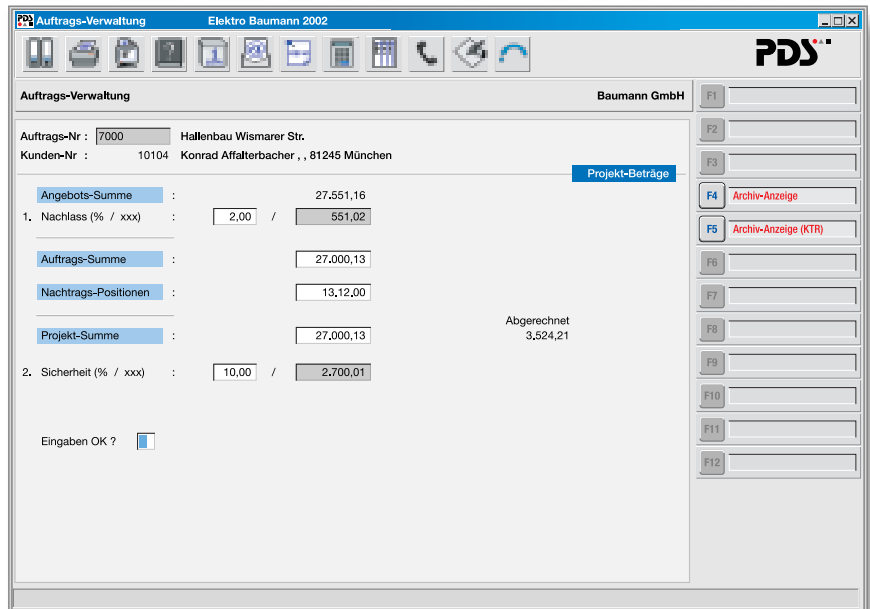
PDS Auftrags-Verwaltung Elektro Baumann 2002

PDS

Auftrags-Verwaltung

Baumann GmbH

Auftrags-Nr : 7000 Hallenbau Wismarer Str.

Kunden-Nr : 10104 Konrad Affalterbacher , , 81245 München

Projekt-Beträge

Angebots-Summe : 27.551,16

1. Nachlass (% / xxx) : 2,00 / 551,02

Auftrags-Summe : 27.000,13

Nachtrags-Positionen : 13.12,00

Projekt-Summe : 27.000,13

Abgerechnet 3.524,21

2. Sicherheit (% / xxx) : 10,00 / 2.700,01

Eingaben OK ?

F1

F2

F3

F4 Archiv-Anzeige

F5 Archiv-Anzeige (KTR)

F6

F7

F8

F9

F10

F11

F12